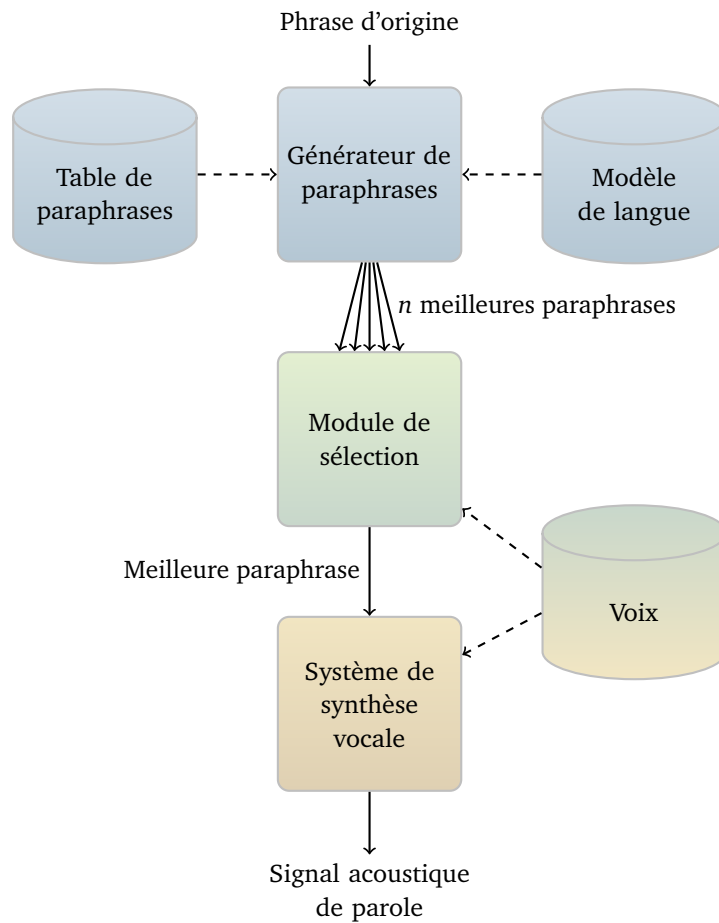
Phrase d'origine

Table de paraphrases

Générateur de paraphrases

Modèle de langue

$n$ meilleures paraphrases

Module de sélection

Meilleure paraphrase

Voix

Système de synthèse vocale

Signal acoustique de parole